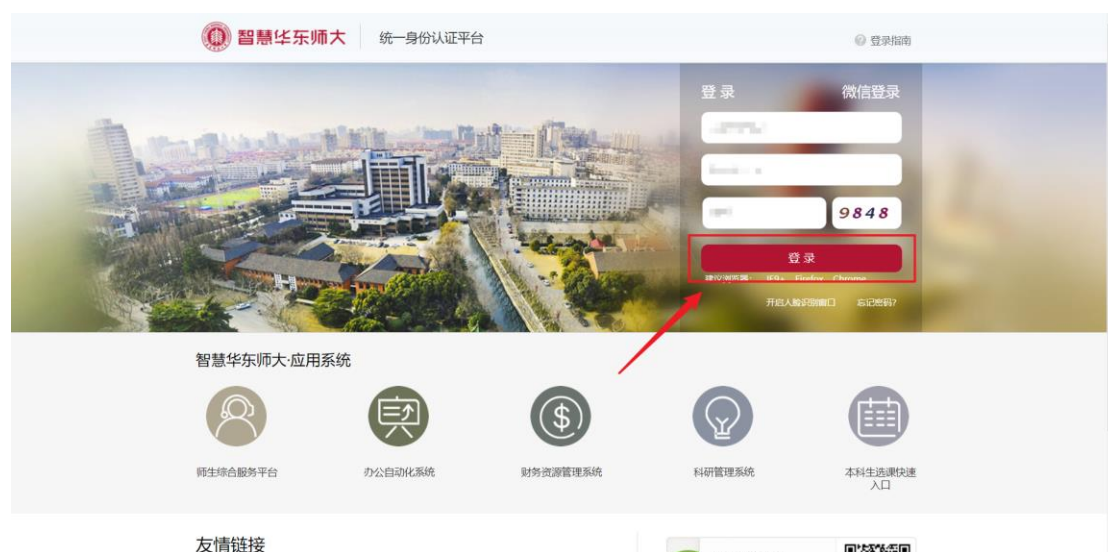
智慧华东师大 | 统一身份认证平台

登录指南

登录　　微信登录

9848

登录

建议浏览器：IE9+、Firefox、Chrome

开启人脸识别窗口　忘记密码？

智慧华东师大·应用系统

师生综合服务平台

办公自动化系统

财务资源管理系统

科研管理系统

本科生选课快速入口

友情链接